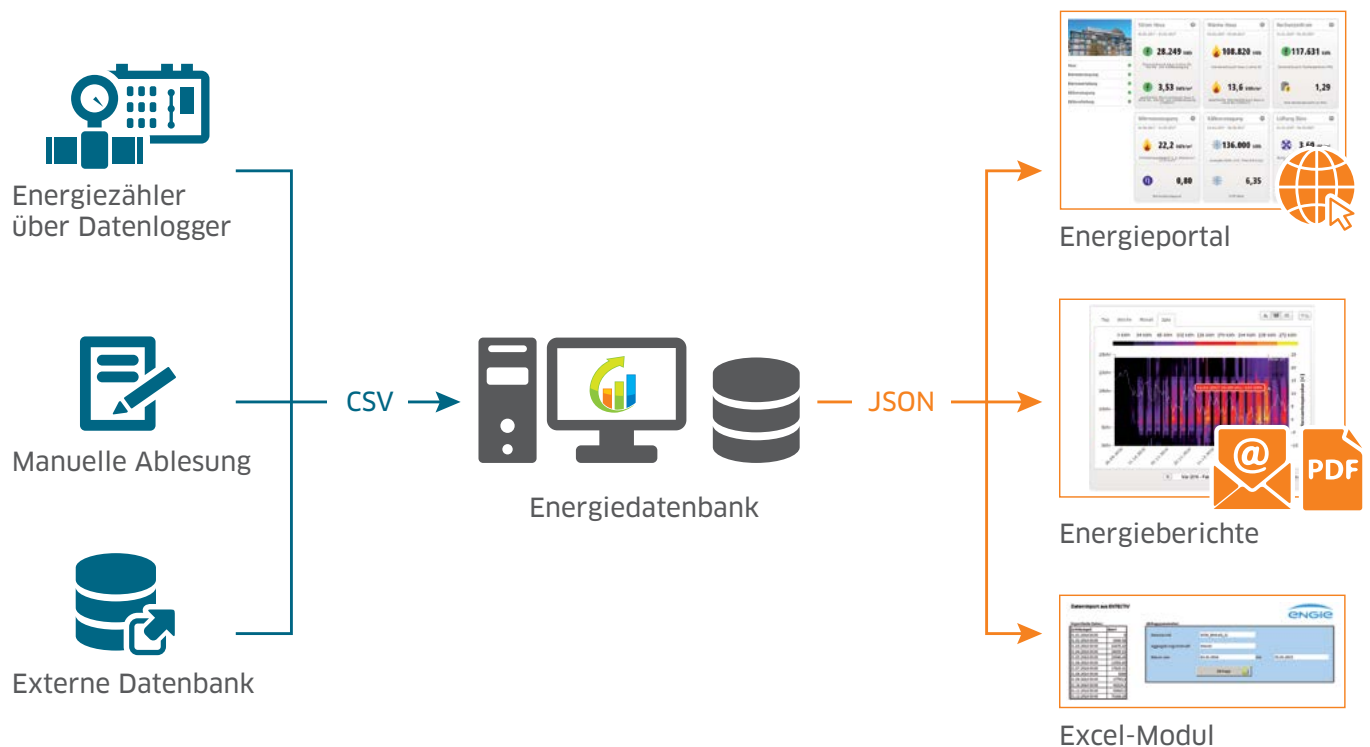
Energiezähler über Datenlogger

Manuelle Ablesung

Externe Datenbank

CSV

Energiedatenbank

JSON

28.249

108.820

117.631

3,53

13,6

1,29

22,2

136.000

3,46

0,80

6,35

Energieportal

PDF

Energieberichte

engie

Excel-Modul